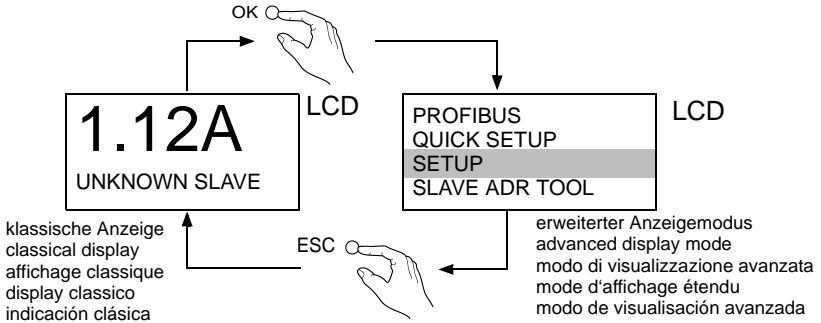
OK

1.12A
UNKNOWN SLAVE

LCD

PROFIBUS
QUICK SETUP
SETUP
SLAVE ADR TOOL

LCD

klassische Anzeige
classical display
affichage classique
display classico
indicación clásica

ESC

erweiterter Anzeigemodus
advanced display mode
modo di visualizzazione avanzata
mode d'affichage étendu
modo de visualisación avanzada